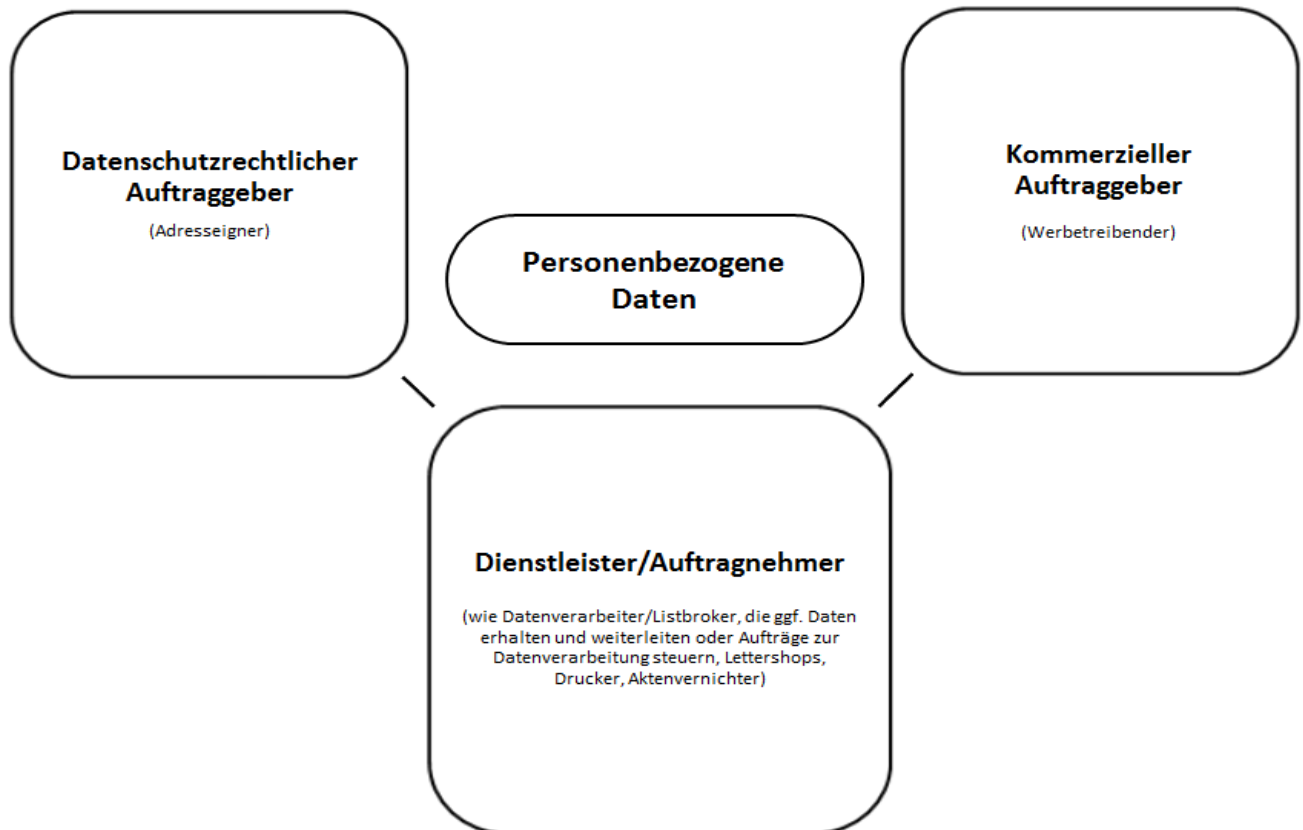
Datenschutzrechtlicher Auftraggeber

(Adresseigner)

Kommerzieller Auftraggeber

(Werbetreibender)

Personenbezogene Daten

Dienstleister/Auftragnehmer

(wie Datenverarbeiter/Listbroker, die ggf. Daten erhalten und weiterleiten oder Aufträge zur Datenverarbeitung steuern, Lettershops, Drucker, Aktenvernichter)